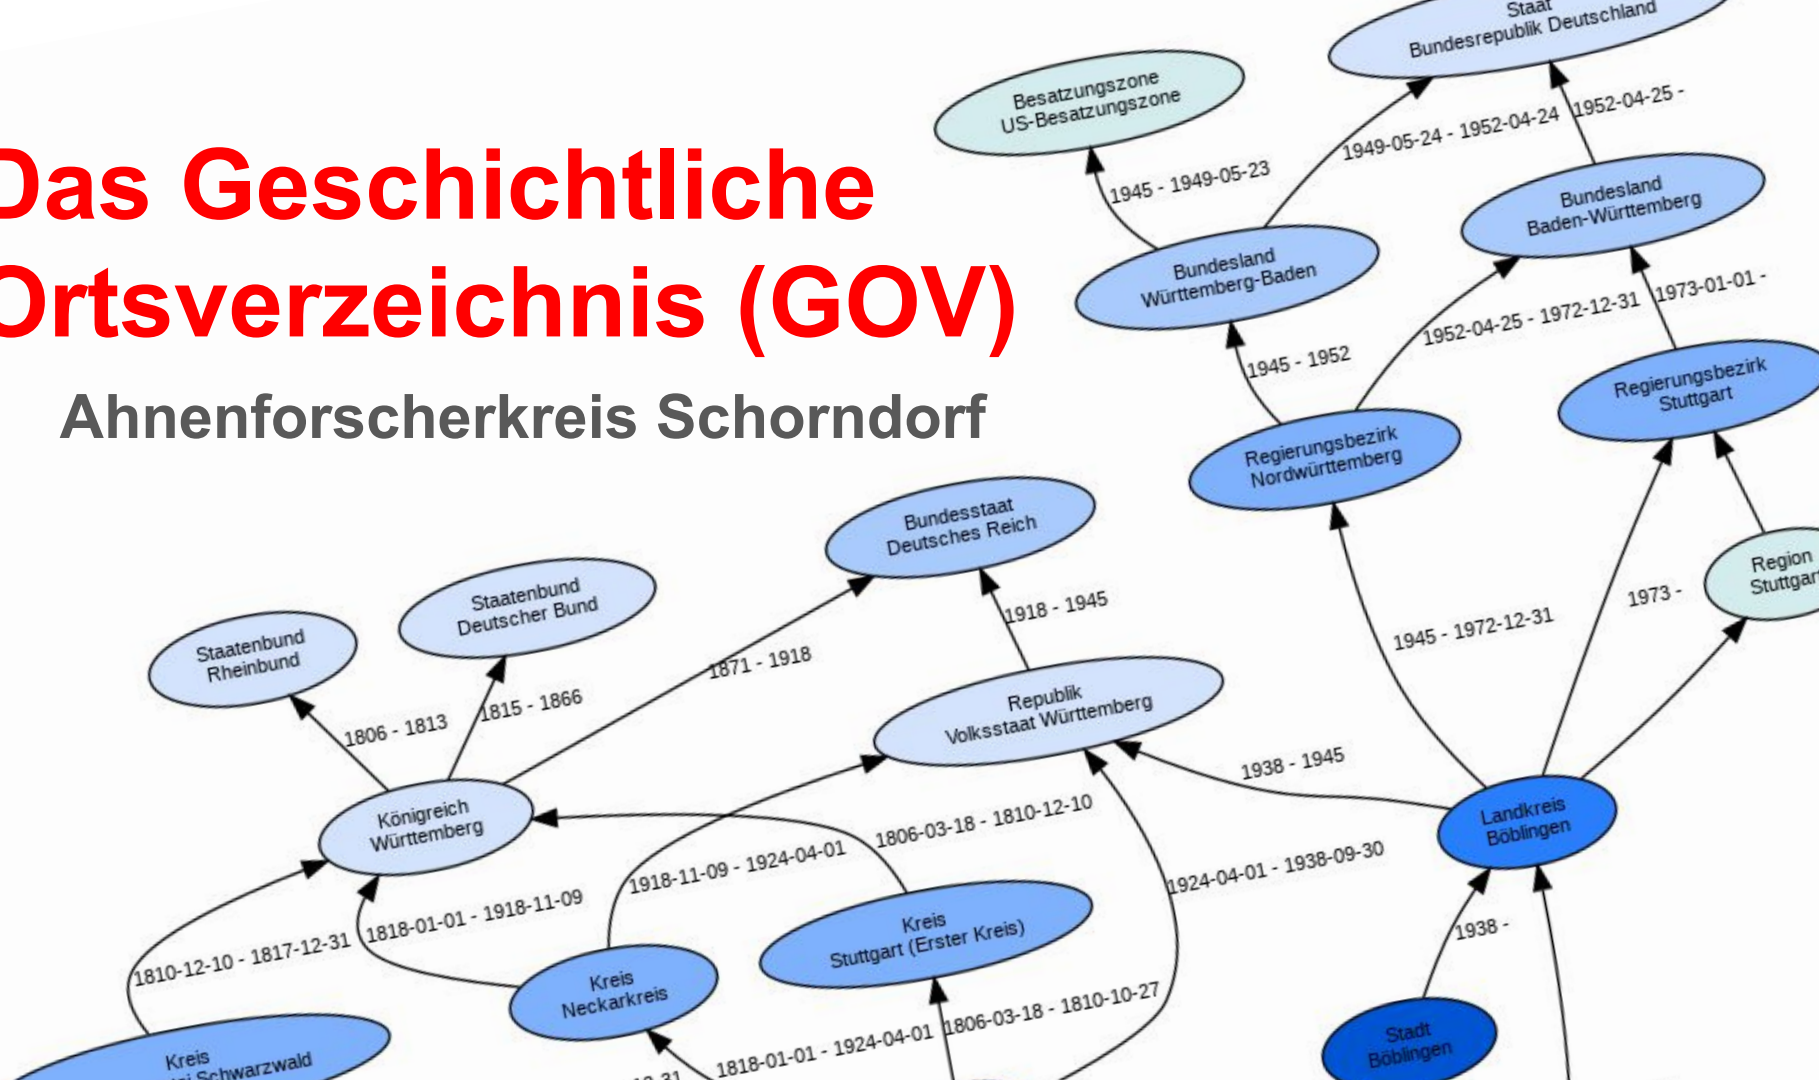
Das Geschichtliche Ortsverzeichnis (GOV)

Ahnenforscherkreis Schorndorf

Staat
Bundesrepublik Deutschland

Besatzungszone
US-Besatzungszone

1949-05-24 - 1952-04-24

1952-04-25 -

1945 - 1949-05-23

Bundesland
Baden-Württemberg

Bundesland
Württemberg-Baden

1952-04-25 - 1972-12-31

1973-01-01 -

1945 - 1952

Regierungsbezirk
Stuttgart

Regierungsbezirk
Nordwürttemberg

Region
Stuttgar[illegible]

Bundesstaat
Deutsches Reich

1973 -

1945 - 1972-12-31

Staatenbund
Deutscher Bund

1918 - 1945

Staatenbund
Rheinbund

1871 - 1918

1815 - 1866

Republik
Volksstaat Württemberg

1806 - 1813

1938 - 1945

Königreich
Württemberg

1806-03-18 - 1810-12-10

Landkreis
Böblingen

1918-11-09 - 1924-04-01

1924-04-01 - 1938-09-30

1818-01-01 - 1918-11-09

Kreis
Stuttgart (Erster Kreis)

1810-12-10 - 1817-12-31

1938 -

Kreis
Neckarkreis

1806-03-18 - 1810-10-27

Kreis
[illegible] Schwarzwald

1818-01-01 - 1924-04-01

Stadt
Böblingen

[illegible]-12-31